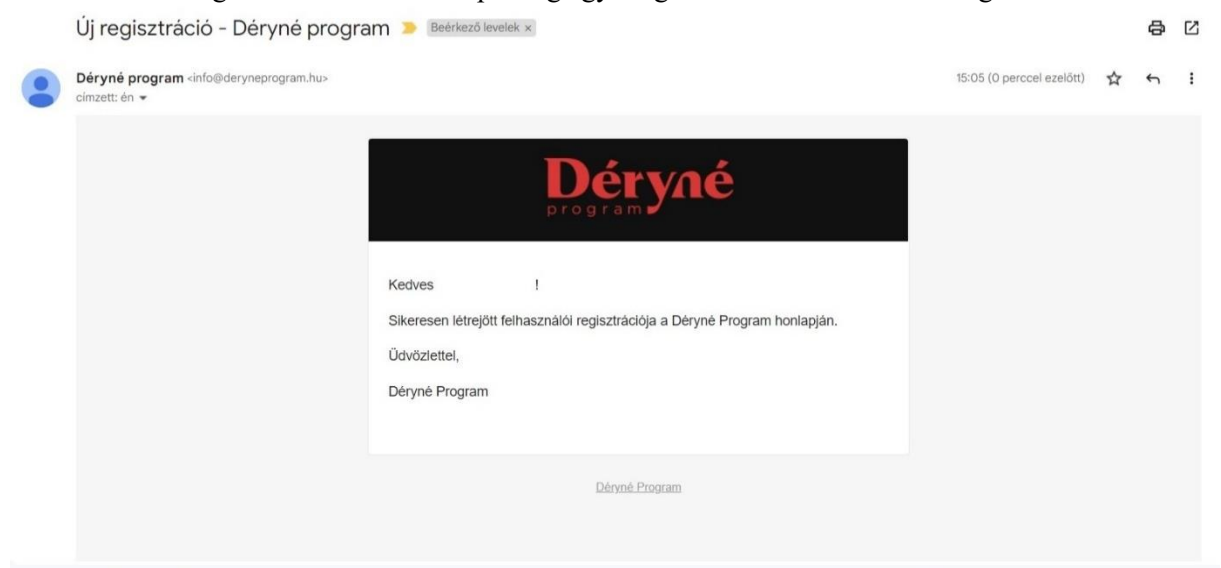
Új regisztráció - Déryné program Beérkező levelek ×

Déryné program <info@deryneprogram.hu>
címzett: én

15:05 (0 perccel ezelőtt)

Déryné
program

Kedves !

Sikeresen létrejött felhasználói regisztrációja a Déryné Program honlapján.

Üdvözlettel,

Déryné Program

Déryné Program